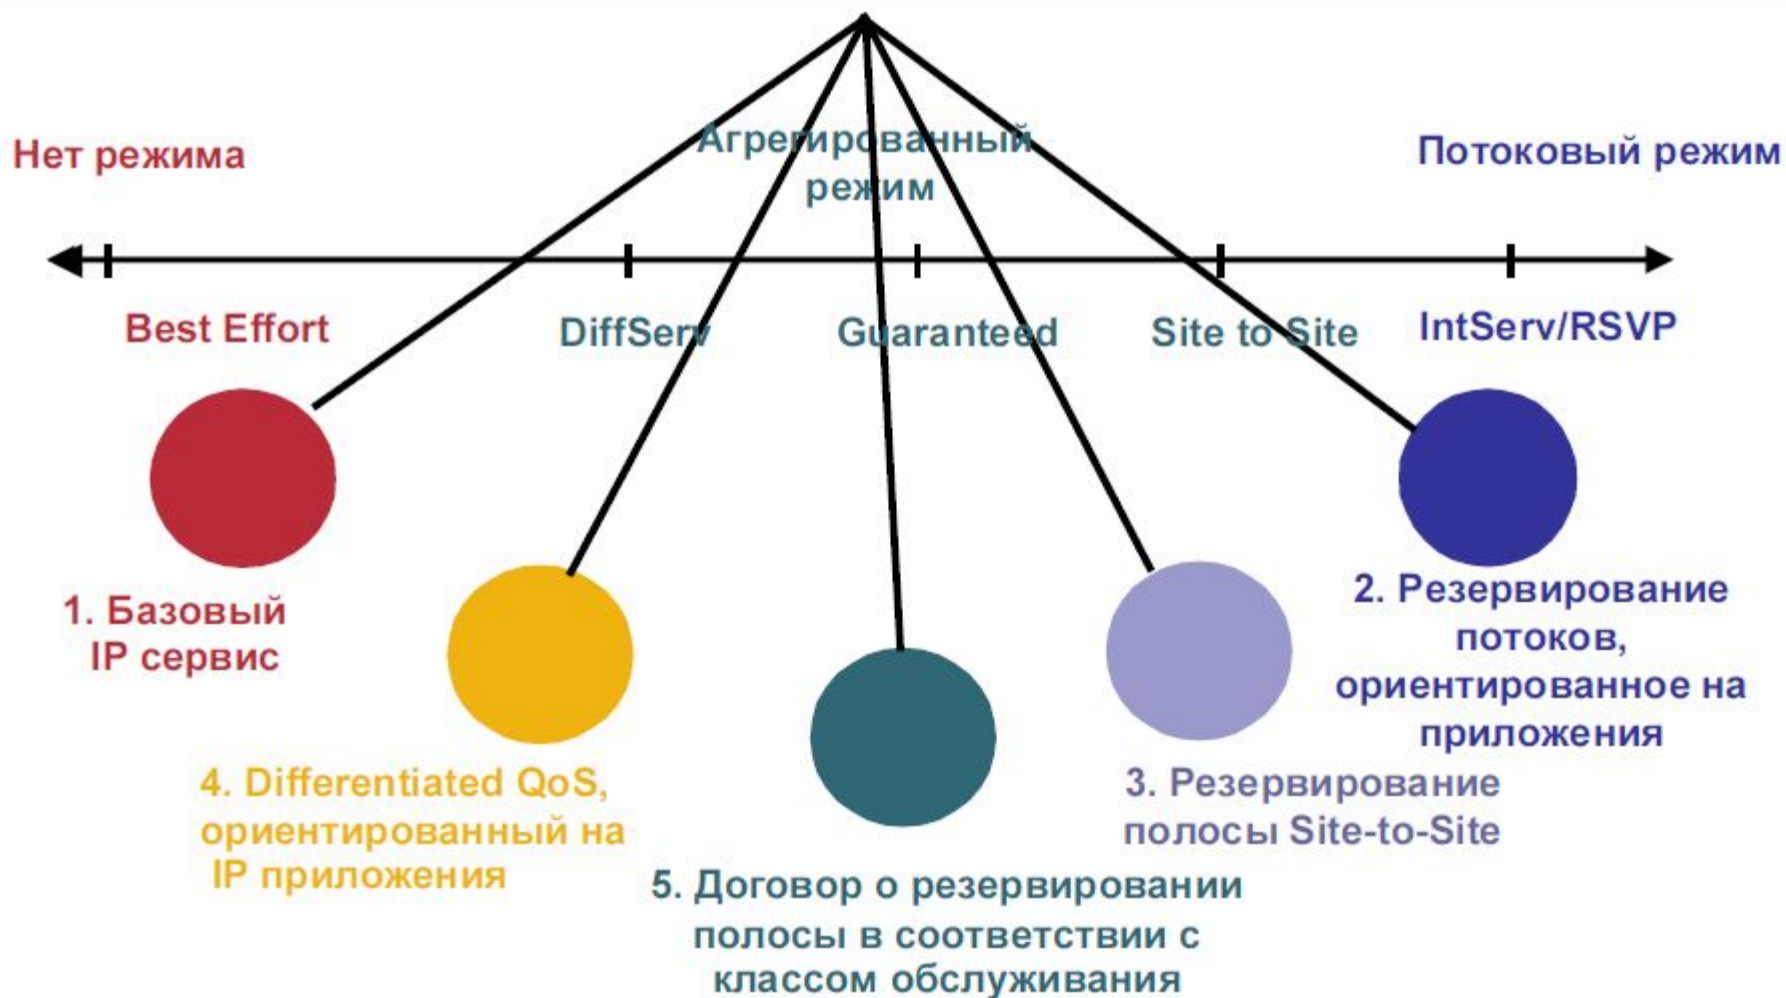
Нет режима

Агрегированный режим

Потоковый режим

Best Effort

DiffServ

Guaranteed

Site to Site

IntServ/RSVP

1. Базовый IP сервис

4. Differentiated QoS, ориентированный на IP приложения

5. Договор о резервировании полосы в соответствии с классом обслуживания

3. Резервирование полосы Site-to-Site

2. Резервирование потоков, ориентированное на приложения